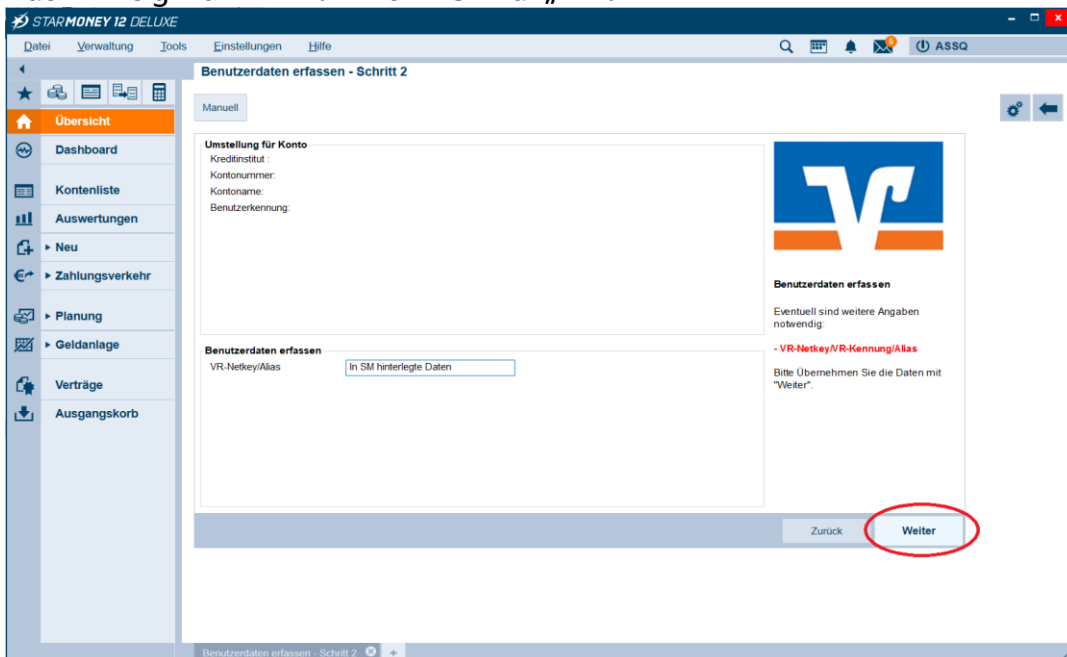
STARMONEY 12 DELUXE

Datei Verwaltung Tools Einstellungen Hilfe

ASSQ

Benutzerdaten erfassen - Schritt 2

Manuell

Übersicht
Dashboard
Kontenliste
Auswertungen
Neu
Zahlungsverkehr
Planung
Geldanlage
Verträge
Ausgangskorb

Umstellung für Konto
Kreditinstitut :
Kontonummer:
Kontoname:
Benutzerkennung:

Benutzerdaten erfassen
VR-Netkey/Alias In SM hinterlegte Daten

Benutzerdaten erfassen

Eventuell sind weitere Angaben notwendig:

- VR-Netkey/VR-Kennung/Alias

Bitte Übernehmen Sie die Daten mit "Weiter".

Zurück Weiter

Benutzerdaten erfassen - Schritt 2